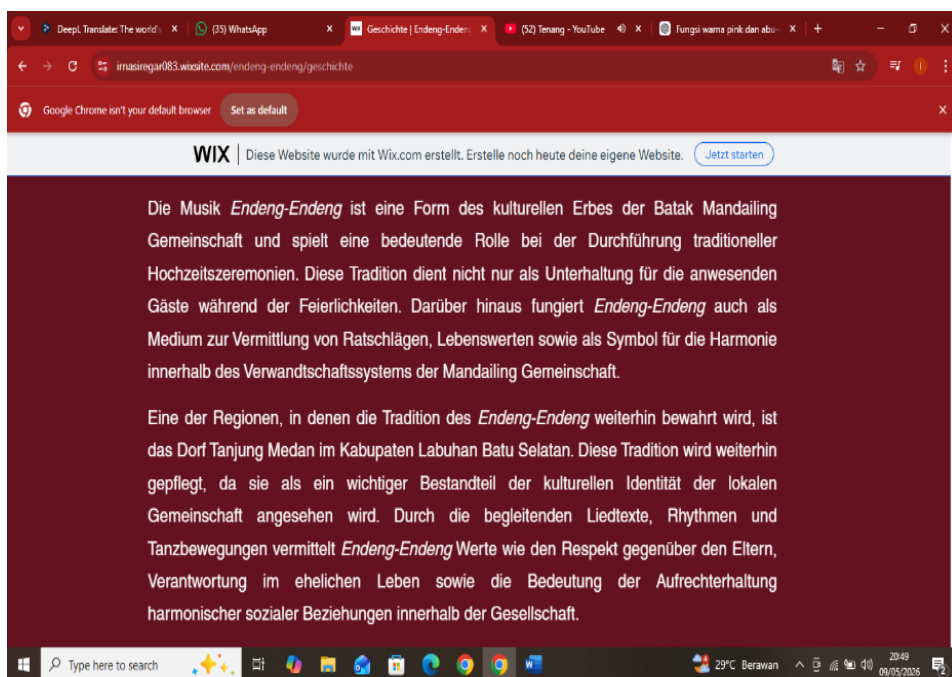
DeepL Translate: The world's ×
(35) WhatsApp ×
Geschichte | Endeng-Endeng ×
(52) Tenang - YouTube ×
Fungsi warna pink dan abu-a ×
+

irnasiregar083.wixsite.com/endeng-endeng/geschichte

Google Chrome isn't your default browser
Set as default

WIX | Diese Website wurde mit Wix.com erstellt. Erstelle noch heute deine eigene Website.
Jetzt starten

Die Musik *Endeng-Endeng* ist eine Form des kulturellen Erbes der Batak Mandailing Gemeinschaft und spielt eine bedeutende Rolle bei der Durchführung traditioneller Hochzeitszeremonien. Diese Tradition dient nicht nur als Unterhaltung für die anwesenden Gäste während der Feierlichkeiten. Darüber hinaus fungiert *Endeng-Endeng* auch als Medium zur Vermittlung von Ratschlägen, Lebenswerten sowie als Symbol für die Harmonie innerhalb des Verwandtschaftssystems der Mandailing Gemeinschaft.

Eine der Regionen, in denen die Tradition des *Endeng-Endeng* weiterhin bewahrt wird, ist das Dorf Tanjung Medan im Kabupaten Labuhan Batu Selatan. Diese Tradition wird weiterhin gepflegt, da sie als ein wichtiger Bestandteil der kulturellen Identität der lokalen Gemeinschaft angesehen wird. Durch die begleitenden Liedtexte, Rhythmen und Tanzbewegungen vermittelt *Endeng-Endeng* Werte wie den Respekt gegenüber den Eltern, Verantwortung im ehelichen Leben sowie die Bedeutung der Aufrechterhaltung harmonischer sozialer Beziehungen innerhalb der Gesellschaft.

Type here to search
29°C Berawan
20:49
09/05/2026